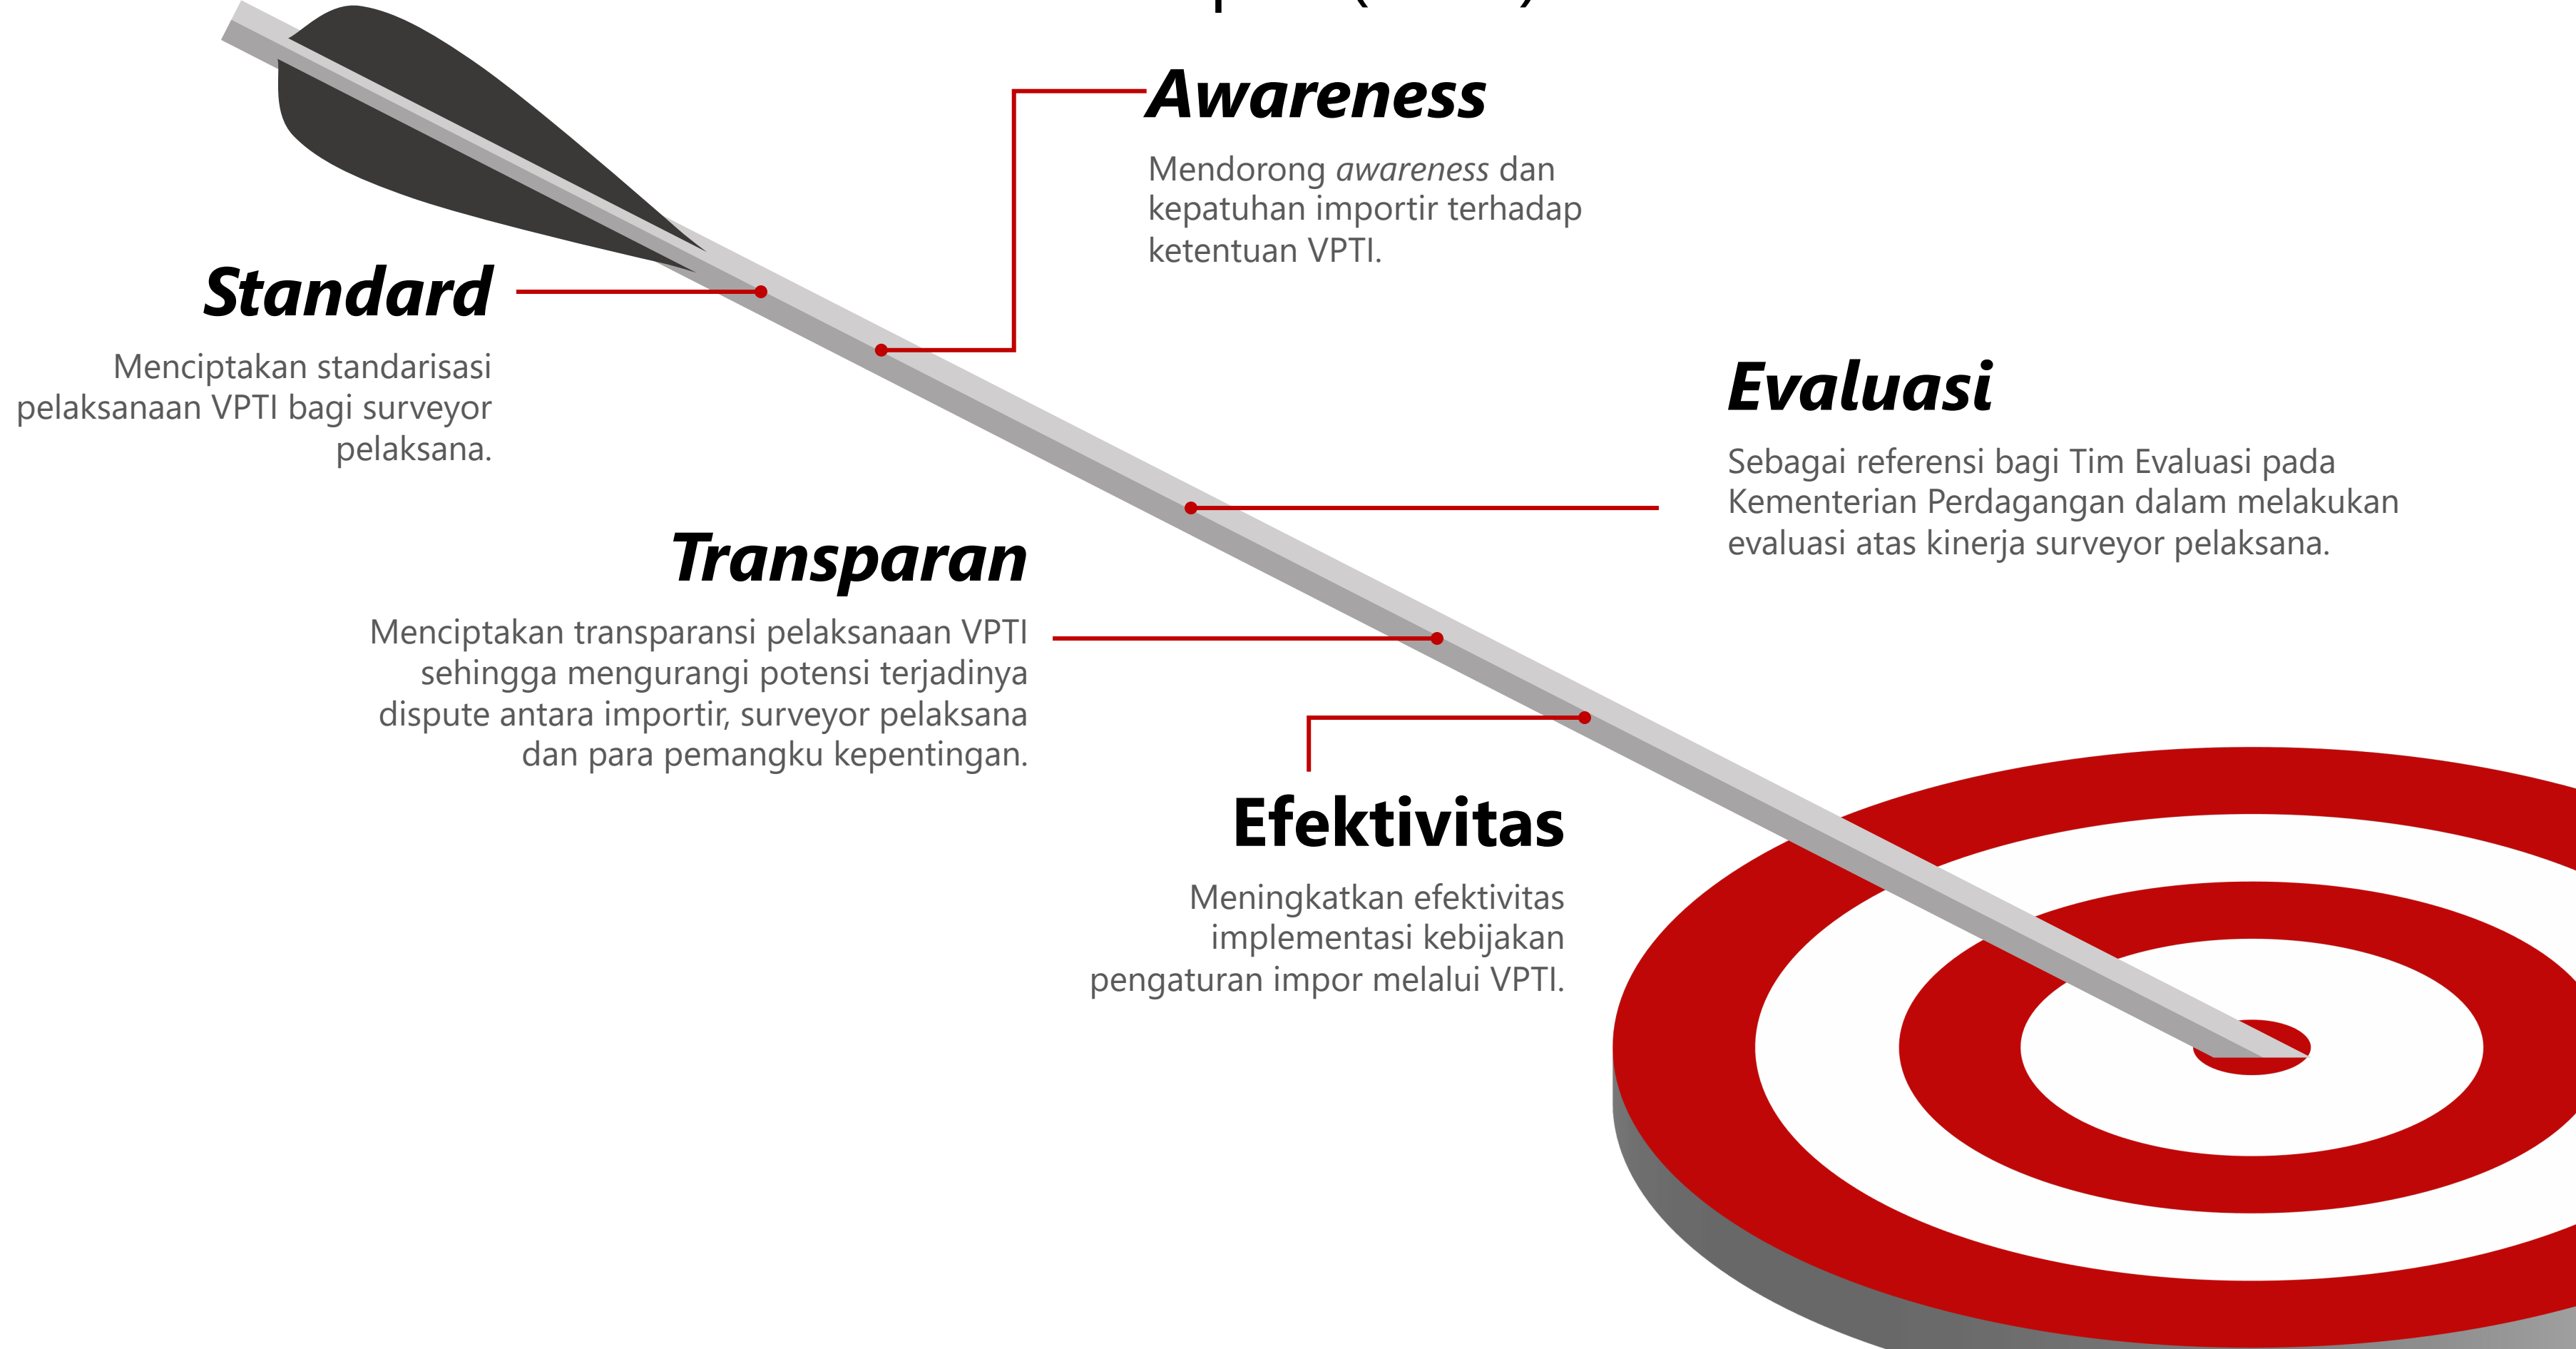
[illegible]

Awareness

Mendorong *awareness* dan kepatuhan importir terhadap ketentuan VPTI.

Standard

Menciptakan standarisasi pelaksanaan VPTI bagi surveyor pelaksana.

Evaluasi

Sebagai referensi bagi Tim Evaluasi pada Kementerian Perdagangan dalam melakukan evaluasi atas kinerja surveyor pelaksana.

Transparan

Menciptakan transparansi pelaksanaan VPTI sehingga mengurangi potensi terjadinya dispute antara importir, surveyor pelaksana dan para pemangku kepentingan.

Efektivitas

Meningkatkan efektivitas implementasi kebijakan pengaturan impor melalui VPTI.